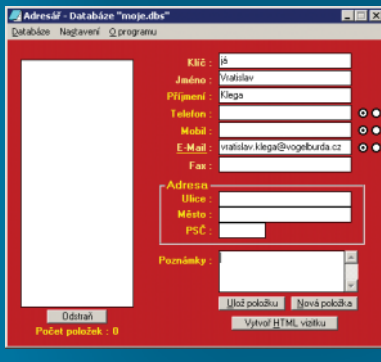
Adresář - Databáze "moje.dbs"

Databáze Nastavení O programu

Klíč : já

Jméno : Vratislav

Příjmení : Klega

Telefon :

Mobil :

E-Mail : vratislav.klega@vogelburda.cz

Fax :

Adresa

Ulice :

Město :

PSČ :

Poznámky :

Odstraň

Počet položek : 0

Ulož položku

Nová položka

Vytvoř HTML vizitku